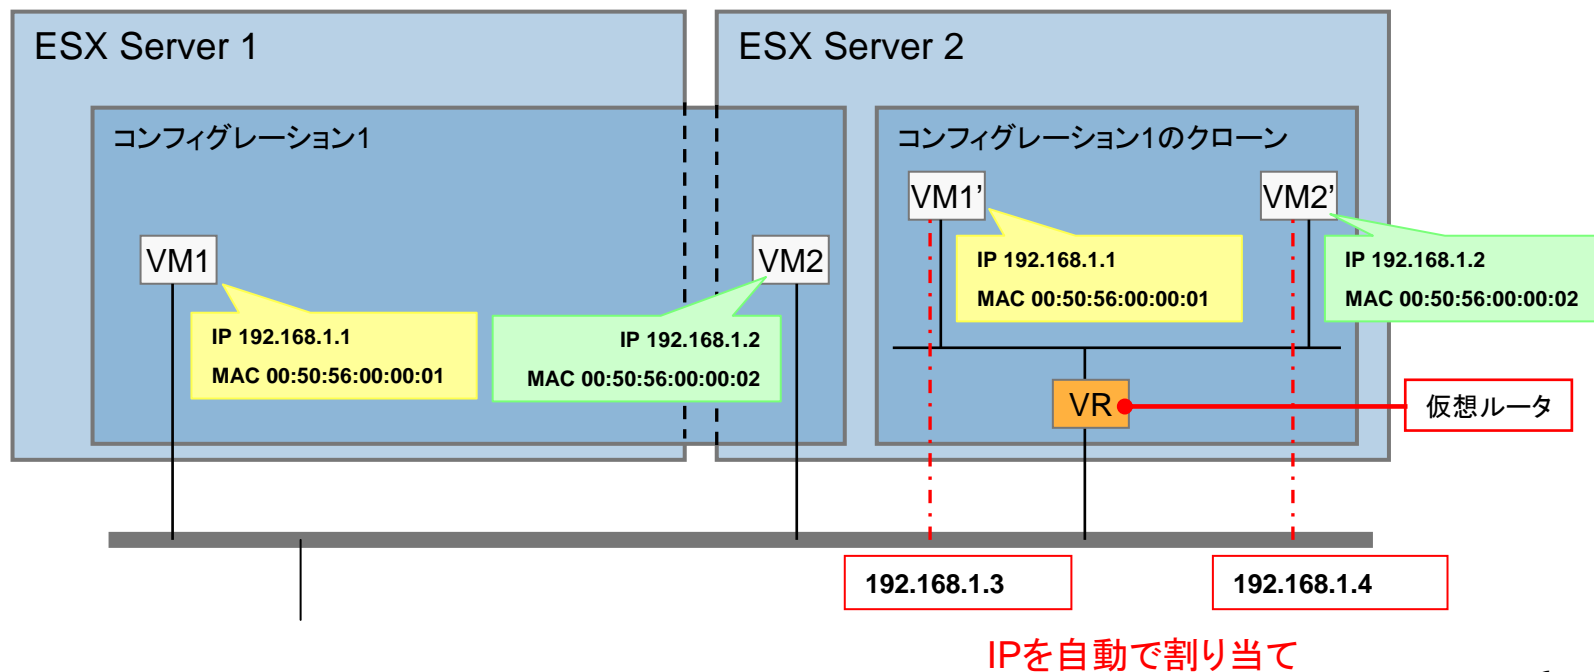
ESX Server 1

ESX Server 2

コンフィグレーション1

コンフィグレーション1のクローン

VM1

IP 192.168.1.1
MAC 00:50:56:00:00:01

VM2

IP 192.168.1.2
MAC 00:50:56:00:00:02

VM1'

IP 192.168.1.1
MAC 00:50:56:00:00:01

VM2'

IP 192.168.1.2
MAC 00:50:56:00:00:02

VR

仮想ルータ

192.168.1.3

192.168.1.4

IPを自動で割り当て